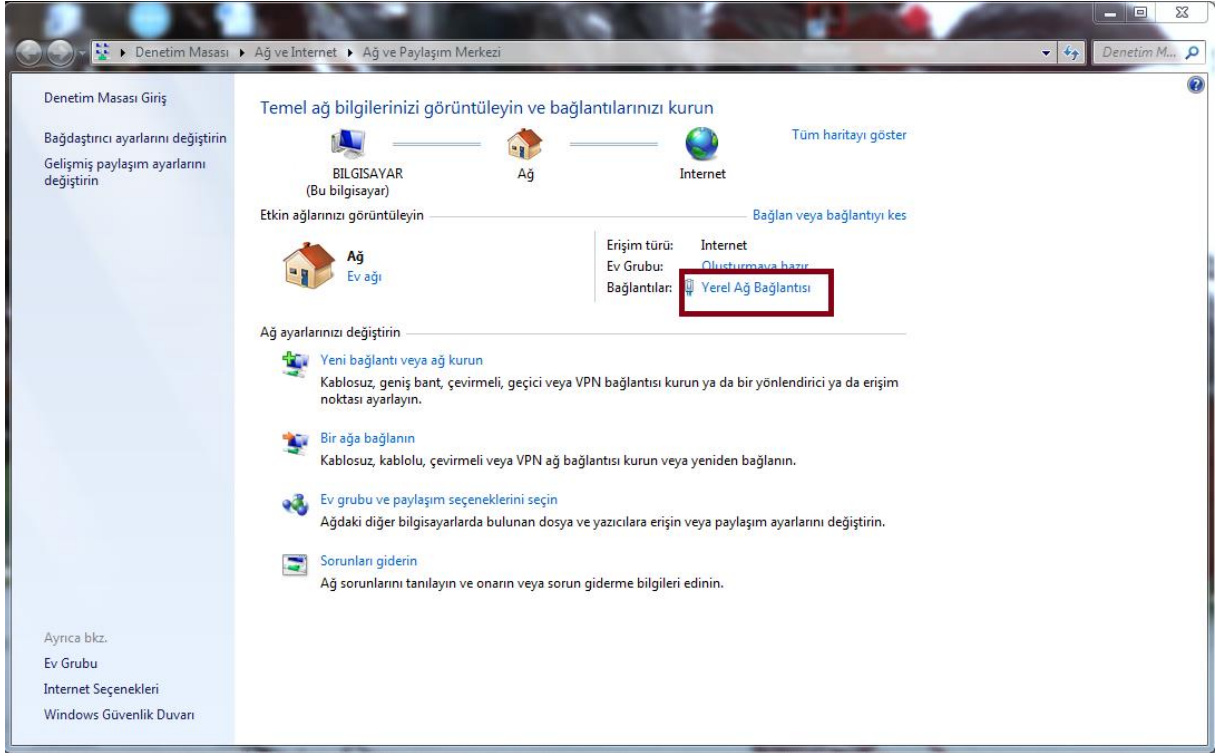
Denetim Masası ▸ Ağ ve Internet ▸ Ağ ve Paylaşım Merkezi

Denetim M...

Denetim Masası Giriş

Bağdaştırıcı ayarlarını değiştirin

Gelişmiş paylaşım ayarlarını değiştirin

Temel ağ bilgilerinizi görüntüleyin ve bağlantılarınızı kurun

Tüm haritayı göster

BILGISAYAR
(Bu bilgisayar)

Ağ

Internet

Etkin ağlarınızı görüntüleyin

Bağlan veya bağlantıyı kes

Ağ
Ev ağı

Erişim türü: Internet
Ev Grubu: Oluşturmaya hazır
Bağlantılar: Yerel Ağ Bağlantısı

Ağ ayarlarınızı değiştirin

Yeni bağlantı veya ağ kurun
Kablosuz, geniş bant, çevirmeli, geçici veya VPN bağlantısı kurun ya da bir yönlendirici ya da erişim noktası ayarlayın.

Bir ağa bağlanın
Kablosuz, kablolu, çevirmeli veya VPN ağ bağlantısı kurun veya yeniden bağlanın.

Ev grubu ve paylaşım seçeneklerini seçin
Ağdaki diğer bilgisayarlarda bulunan dosya ve yazıcılara erişin veya paylaşım ayarlarını değiştirin.

Sorunları giderin
Ağ sorunlarını tanılayın ve onarın veya sorun giderme bilgileri edinin.

Ayrıca bkz.
Ev Grubu
Internet Seçenekleri
Windows Güvenlik Duvarı